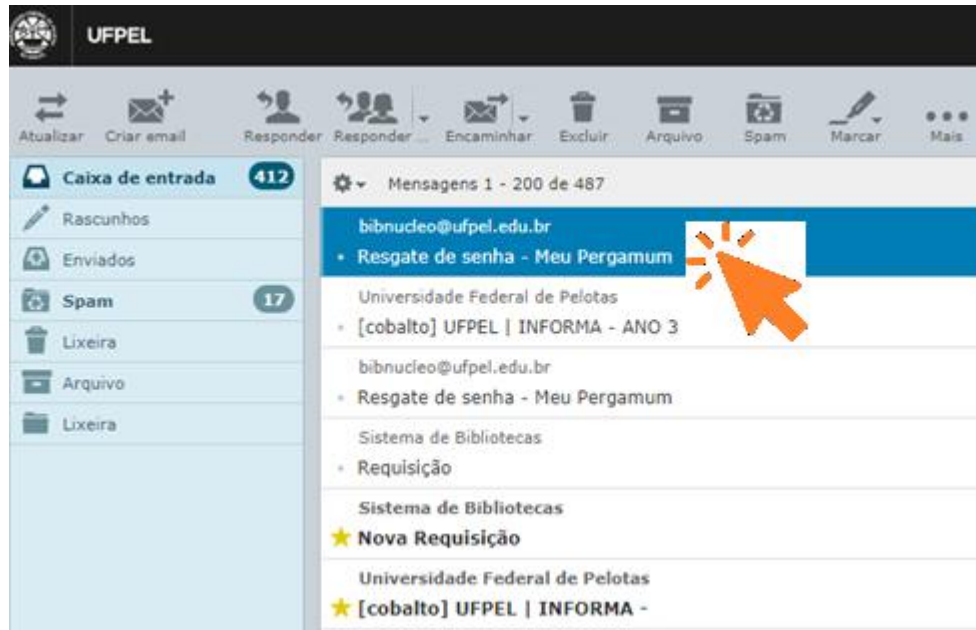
UFPEL

Atualizar Criar email Responder Responder ... Encaminhar Excluir Arquivo Spam Marcar Mais

Caixa de entrada 412
Rascunhos
Enviados
Spam 17
Lixeira
Arquivo
Lixeira

Mensagens 1 - 200 de 487

bibnucleo@ufpel.edu.br
Resgate de senha - Meu Pergamum

Universidade Federal de Pelotas
[cobalto] UFPEL | INFORMA - ANO 3

bibnucleo@ufpel.edu.br
Resgate de senha - Meu Pergamum

Sistema de Bibliotecas
Requisição

Sistema de Bibliotecas
Nova Requisição

Universidade Federal de Pelotas
[cobalto] UFPEL | INFORMA -